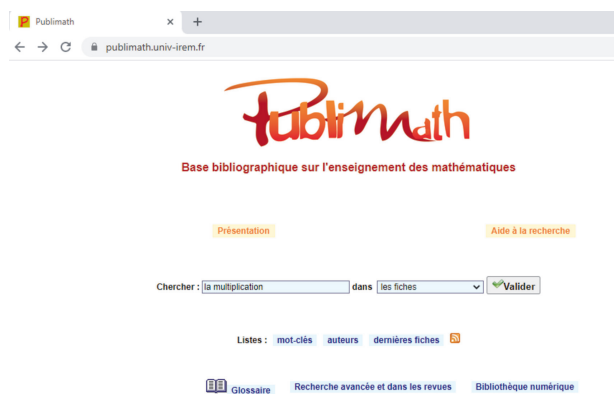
Publimath ×

publimath.univ-irem.fr

Publimath

Base bibliographique sur l'enseignement des mathématiques

Présentation

Aide à la recherche

Chercher : la multiplication dans les fiches Valider

Listes : mot-clés auteurs dernières fiches

Glossaire Recherche avancée et dans les revues Bibliothèque numérique